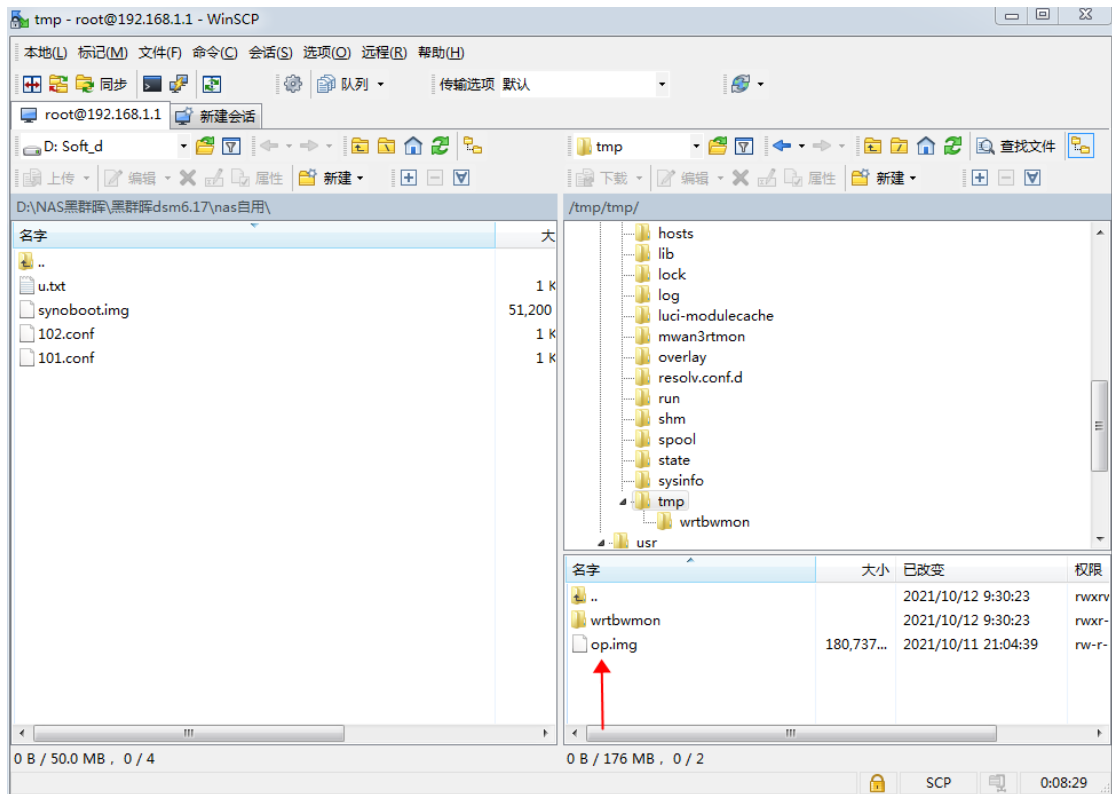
tmp - root@192.168.1.1 - WinSCP

本地(L) 标记(M) 文件(F) 命令(C) 会话(S) 选项(O) 远程(R) 帮助(H)

同步 队列 传输选项 默认

root@192.168.1.1 新建会话

D: Soft_d

上传 编辑 属性 新建

D:\NAS黑群晖\黑群晖dsm6.17\nas自用\

| 名字 | 大 |
|---|---|
| .. | |
| u.txt | 1 K |
| synoboot.img | 51,200 |
| 102.conf | 1 K |
| 101.conf | 1 K |

0 B / 50.0 MB , 0 / 4

tmp

查找文件

下载 编辑 属性 新建

/tmp/tmp/

hosts
lib
lock
log
luci-modulecache
mwan3rtmon
overlay
resolv.conf.d
run
shm
spool
state
sysinfo
tmp
wrtbwmon
usr

| 名字 | 大小 | 已改变 | 权限 |
|---|---|---|---|
| .. | | 2021/10/12 9:30:23 | rwxrv |
| wrtbwmon | | 2021/10/12 9:30:23 | rwxr- |
| op.img | 180,737... | 2021/10/11 21:04:39 | rw-r- |

0 B / 176 MB , 0 / 2

SCP 0:08:29